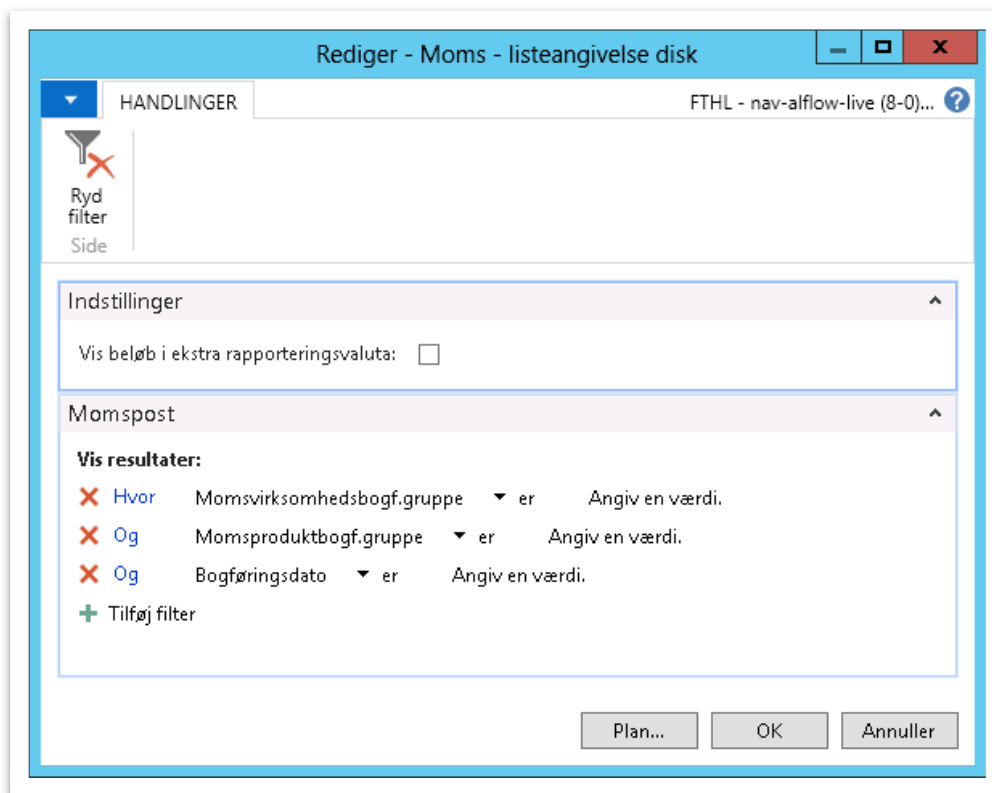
Rediger - Moms - listeangivelse disk

HANDLINGER

FTHL - nav-alflow-live (8-0)...

Ryd filter

Side

Indstillinger

Vis beløb i ekstra rapporteringsvaluta:

Momspost

Vis resultater:

Hvor Momsvirksomhedsbogf.gruppe er Angiv en værdi.

Og Momsproduktbogf.gruppe er Angiv en værdi.

Og Bogføringsdato er Angiv en værdi.

Tilføj filter

Plan...

OK

Annuller